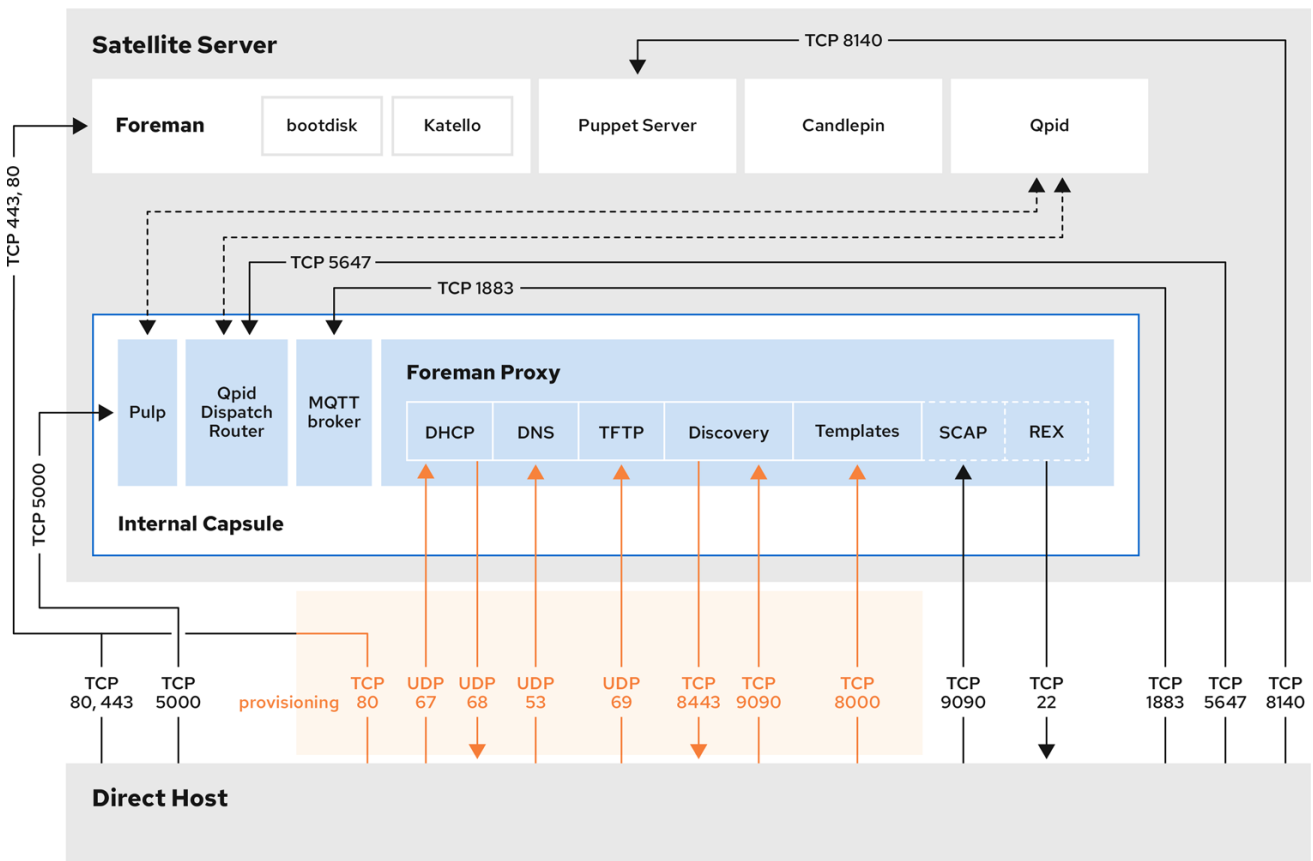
Satellite Server

TCP 8140

Foreman

bootdisk

Katello

Puppet Server

Candlepin

Qpid

TCP 443, 80

TCP 5647

TCP 1883

Pulp

Qpid Dispatch Router

MQTT broker

Foreman Proxy

DHCP

DNS

TFTP

Discovery

Templates

SCAP

REX

TCP 5000

Internal Capsule

TCP 80, 443

TCP 5000

provisioning

TCP 80

UDP 67

UDP 68

UDP 53

UDP 69

TCP 8443

TCP 9090

TCP 8000

TCP 9090

TCP 22

TCP 1883

TCP 5647

TCP 8140

Direct Host